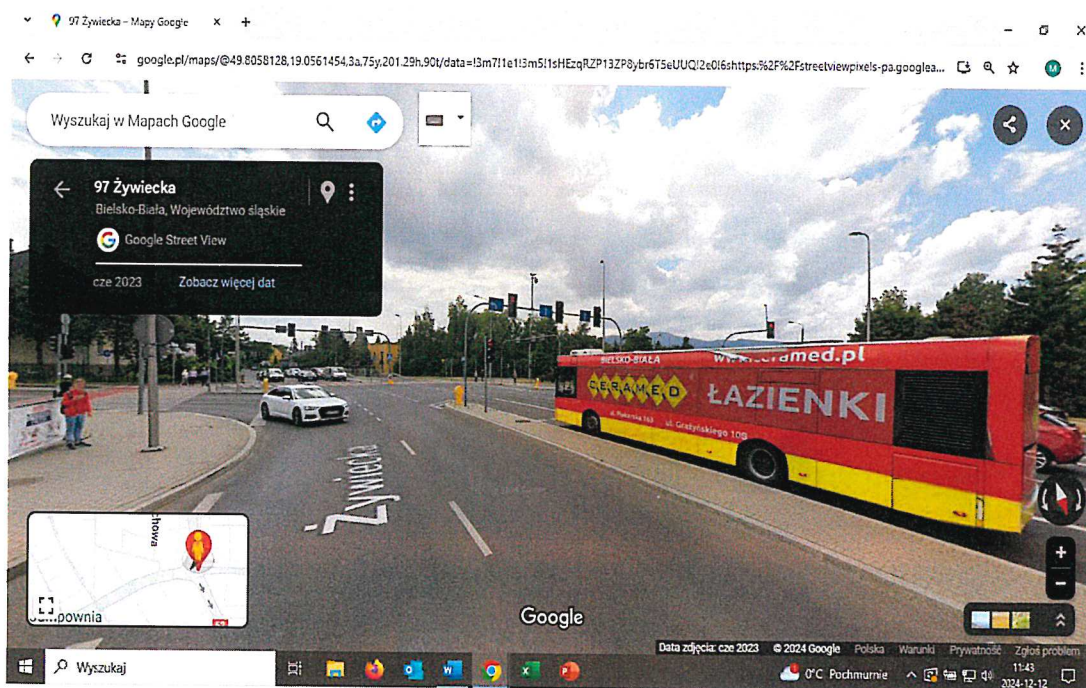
97 Żywiecka – Mapy Google
google.pl/maps/@49.8058128,19.0561454,3a,75y,201.29h,90t/data=!3m7!1e1!3m5!1sHEzqRZP13ZP8ybr6T5eUUQ!2e0!6shttps%2F%2Fstreetviewpixels-pa.googlea...

Wyszukaj w Mapach Google

97 Żywiecka
Bielsko-Biała, Województwo śląskie
Google Street View
cze 2023
Zobacz więcej dat

BIELSKO-BIAŁA
www.ceramed.pl
CERAMED
ŁAZIENKI
ul. Grażyńskiego 108

Żywiecka

chowa
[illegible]powinia

Google
Data zdjęcia: cze 2023 © 2024 Google Polska Warunki Prywatność Zgłoś problem

Wyszukaj
0°C Pochmurnie
11:43
2024-12-12